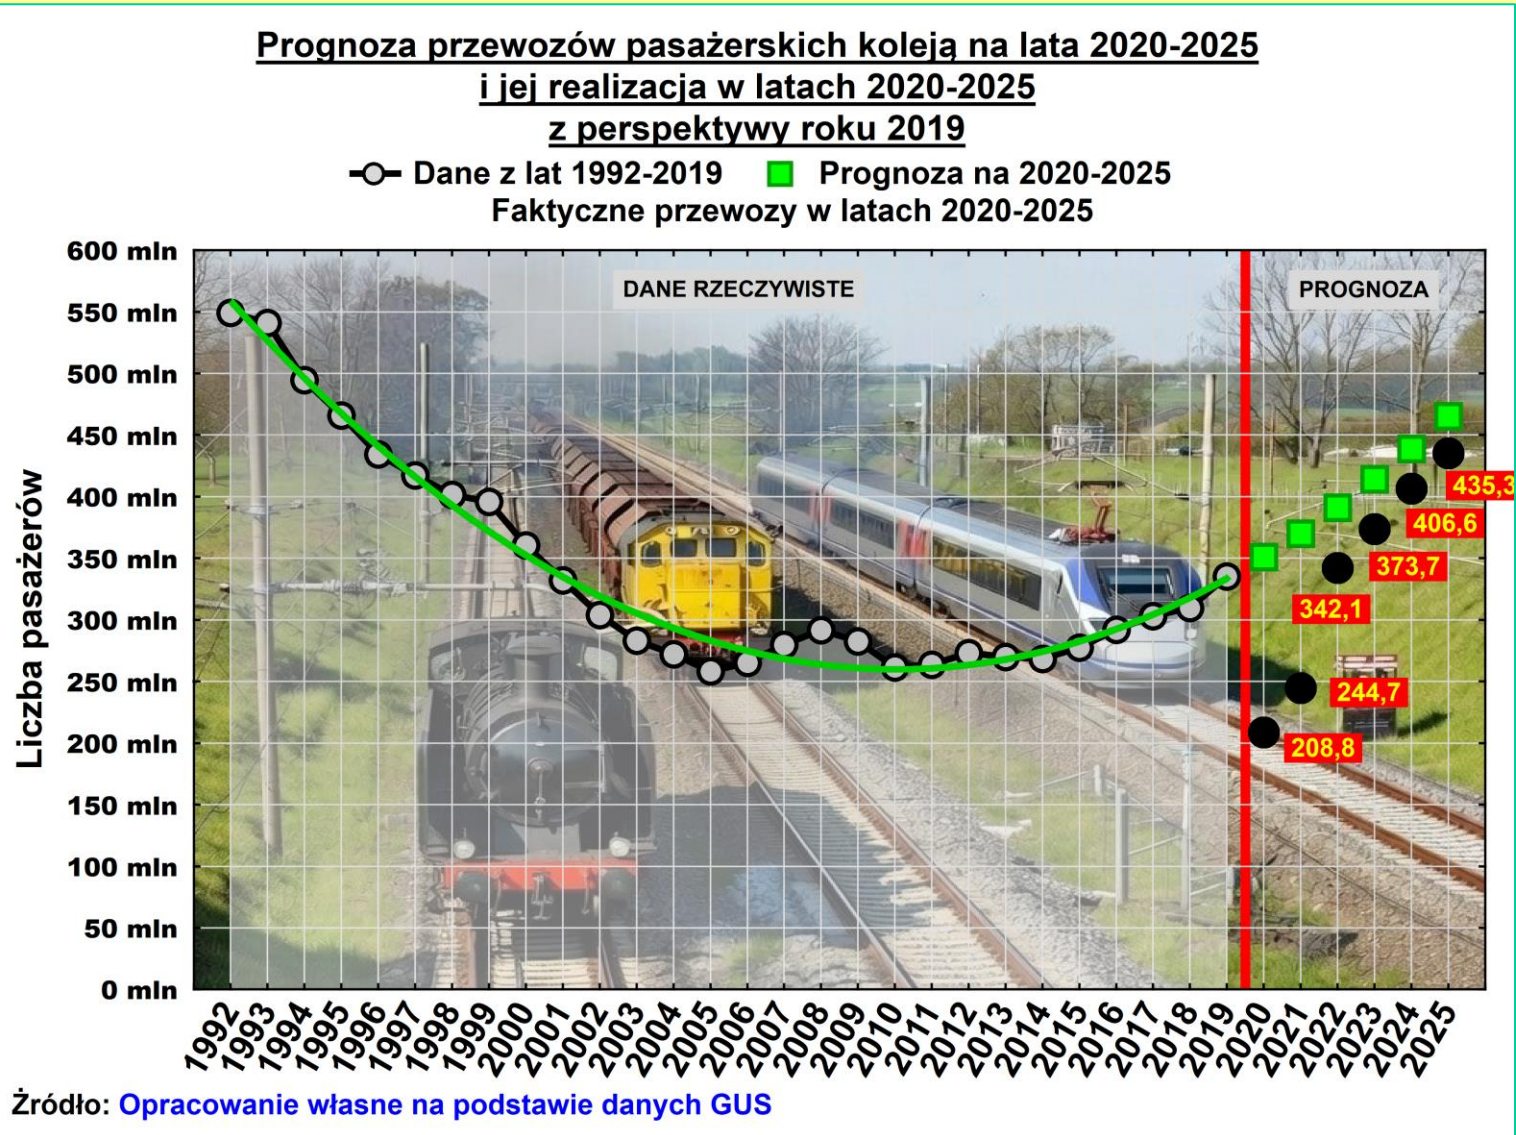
Prognoza przewozów pasażerskich koleją na lata 2020-2025
i jej realizacja w latach 2020-2025
z perspektywy roku 2019

Dane z lat 1992-2019
Prognoza na 2020-2025
Faktyczne przewozy w latach 2020-2025

Liczba pasażerów

600 mln
550 mln
500 mln
450 mln
400 mln
350 mln
300 mln
250 mln
200 mln
150 mln
100 mln
50 mln
0 mln

DANE RZECZYWISTE
PROGNOZA

208,8
244,7
342,1
373,7
406,6
435,3

1992 1993 1994 1995 1996 1997 1998 1999 2000 2001 2002 2003 2004 2005 2006 2007 2008 2009 2010 2011 2012 2013 2014 2015 2016 2017 2018 2019 2020 2021 2022 2023 2024 2025

Źródło: Opracowanie własne na podstawie danych GUS